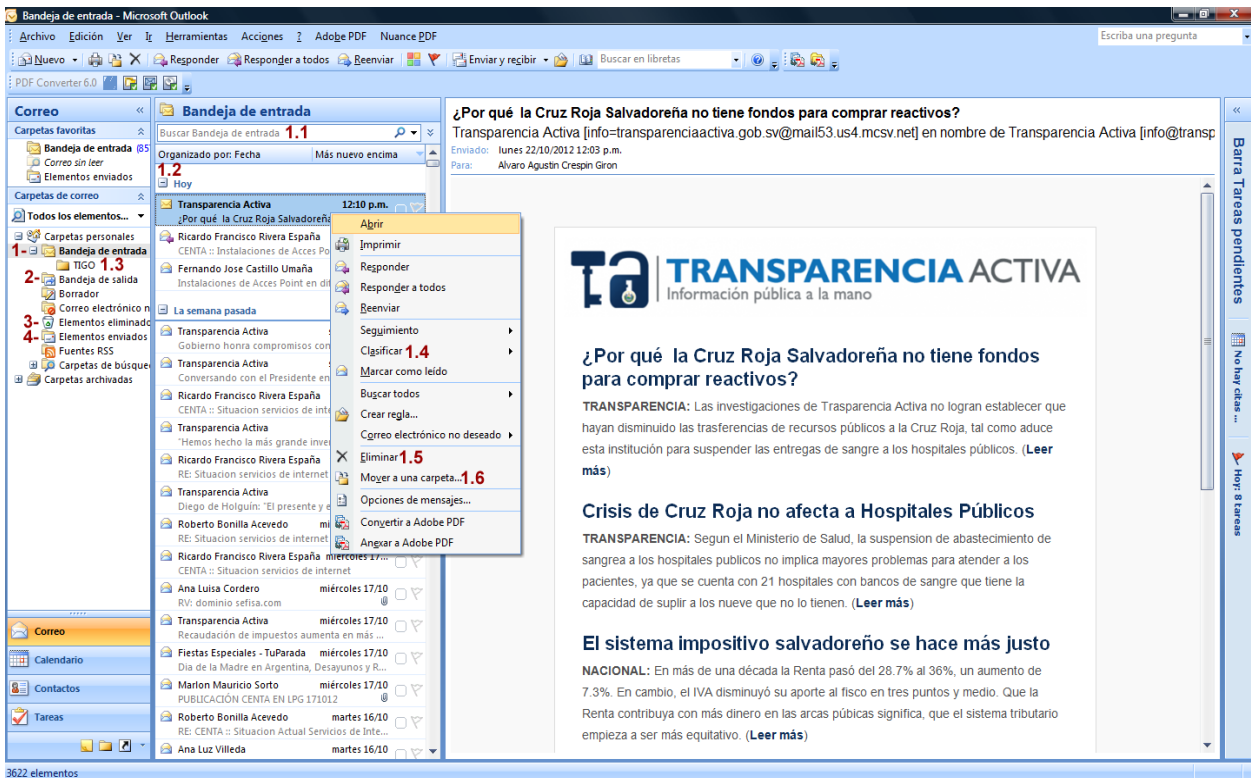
Bandeja de entrada - Microsoft Outlook

Archivo Edición Ver Ir Herramientas Acciones ? Adobe PDF Nuance PDF

Escriba una pregunta

Nuevo Responder Responder a todos Reenviar Enviar y recibir Buscar en libretas

PDF Converter 6.0

Correo

Carpetas favoritas
Bandeja de entrada (85
Correo sin leer
Elementos enviados

Carpetas de correo
Todos los elementos...
Carpetas personales
1- Bandeja de entrada
TIGO 1.3
2- Bandeja de salida
Borrador
Correo electrónico n
3- Elementos eliminad
4- Elementos enviados
Fuentes RSS
Carpetas de búsque
Carpetas archivadas

Correo
Calendario
Contactos
Tareas

3622 elementos

Bandeja de entrada
Buscar Bandeja de entrada 1.1
Organizado por: Fecha Más nuevo encima
1.2
Hoy
Transparencia Activa 12:10 p.m.
¿Por qué la Cruz Roja Salvadoreñ
Ricardo Francisco Rivera España
CENTA :: Instalaciones de Acces Po
Fernando Jose Castillo Umaña
Instalaciones de Acces Point en dif
La semana pasada
Transparencia Activa
Gobierno honra compromisos con
Transparencia Activa
Conversando con el Presidente en
Ricardo Francisco Rivera España
CENTA :: Situacion servicios de inte
Transparencia Activa
"Hemos hecho la más grande inve
Ricardo Francisco Rivera España
RE: Situacion servicios de internet
Transparencia Activa
Diego de Holguín: "El presente y e
Roberto Bonilla Acevedo mi
RE: Situacion servicios de internet
Ricardo Francisco Rivera España miércoles 17...
CENTA :: Situacion servicios de internet
Ana Luisa Cordero miércoles 17/10
RV: dominio sefisa.com
Transparencia Activa miércoles 17/10
Recaudación de impuestos aumenta en más ...
Fiestas Especiales - TuParada miércoles 17/10
Dia de la Madre en Argentina, Desayunos y R...
Marlon Mauricio Sorto miércoles 17/10
PUBLICACIÓN CENTA EN LPG 171012
Roberto Bonilla Acevedo martes 16/10
RE: CENTA :: Situacion Actual Servicios de Inte...
Ana Luz Villeda martes 16/10

Abrir
Imprimir
Responder
Responder a todos
Reenviar
Seguimiento
Clasificar 1.4
Marcar como leído
Buscar todos
Crear regla...
Correo electrónico no deseado
Eliminar 1.5
Mover a una carpeta... 1.6
Opciones de mensajes...
Convertir a Adobe PDF
Anexar a Adobe PDF

¿Por qué la Cruz Roja Salvadoreña no tiene fondos para comprar reactivos?
Transparencia Activa [info=transparenciaactiva.gob.sv@mail53.us4.mcsv.net] en nombre de Transparencia Activa [info@transp
Enviado: lunes 22/10/2012 12:03 p.m.
Para: Alvaro Agustin Crespin Giron

TRANSPARENCIA ACTIVA
Información pública a la mano

¿Por qué la Cruz Roja Salvadoreña no tiene fondos para comprar reactivos?
TRANSPARENCIA: Las investigaciones de Trasparencia Activa no logran establecer que hayan disminuido las trasferencias de recursos públicos a la Cruz Roja, tal como aduce esta institución para suspender las entregas de sangre a los hospitales públicos. (Leer más)

Crisis de Cruz Roja no afecta a Hospitales Públicos
TRANSPARENCIA: Segun el Ministerio de Salud, la suspension de abastecimiento de sangrea a los hospitales publicos no implica mayores problemas para atender a los pacientes, ya que se cuenta con 21 hospitales con bancos de sangre que tiene la capacidad de suplir a los nueve que no lo tienen. (Leer más)

El sistema impositivo salvadoreño se hace más justo
NACIONAL: En más de una década la Renta pasó del 28.7% al 36%, un aumento de 7.3%. En cambio, el IVA disminuyó su aporte al fisco en tres puntos y medio. Que la Renta contribuya con más dinero en las arcas públicas significa, que el sistema tributario empieza a ser más equitativo. (Leer más)

Barra Tareas pendientes
No hay citas ...
Hoy: 8 tareas